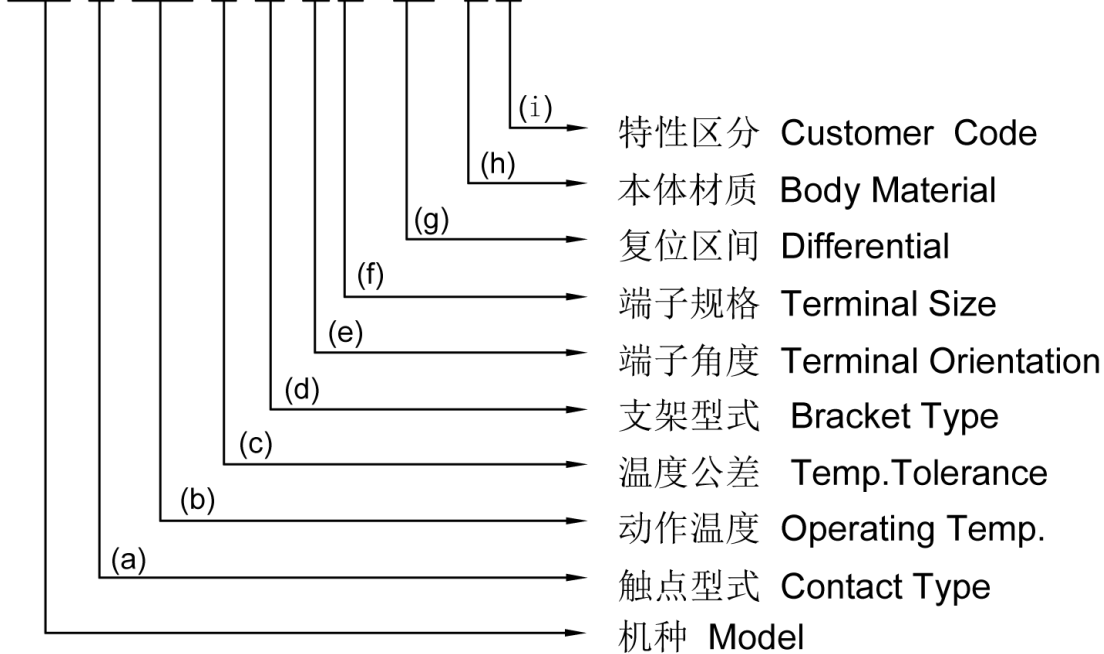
(i) 特性区分 Customer Code
(h) 本体材质 Body Material
(g) 复位区间 Differential
(f) 端子规格 Terminal Size
(e) 端子角度 Terminal Orientation
(d) 支架型式 Bracket Type
(c) 温度公差 Temp.Tolerance
(b) 动作温度 Operating Temp.
(a) 触点型式 Contact Type
机种 Model